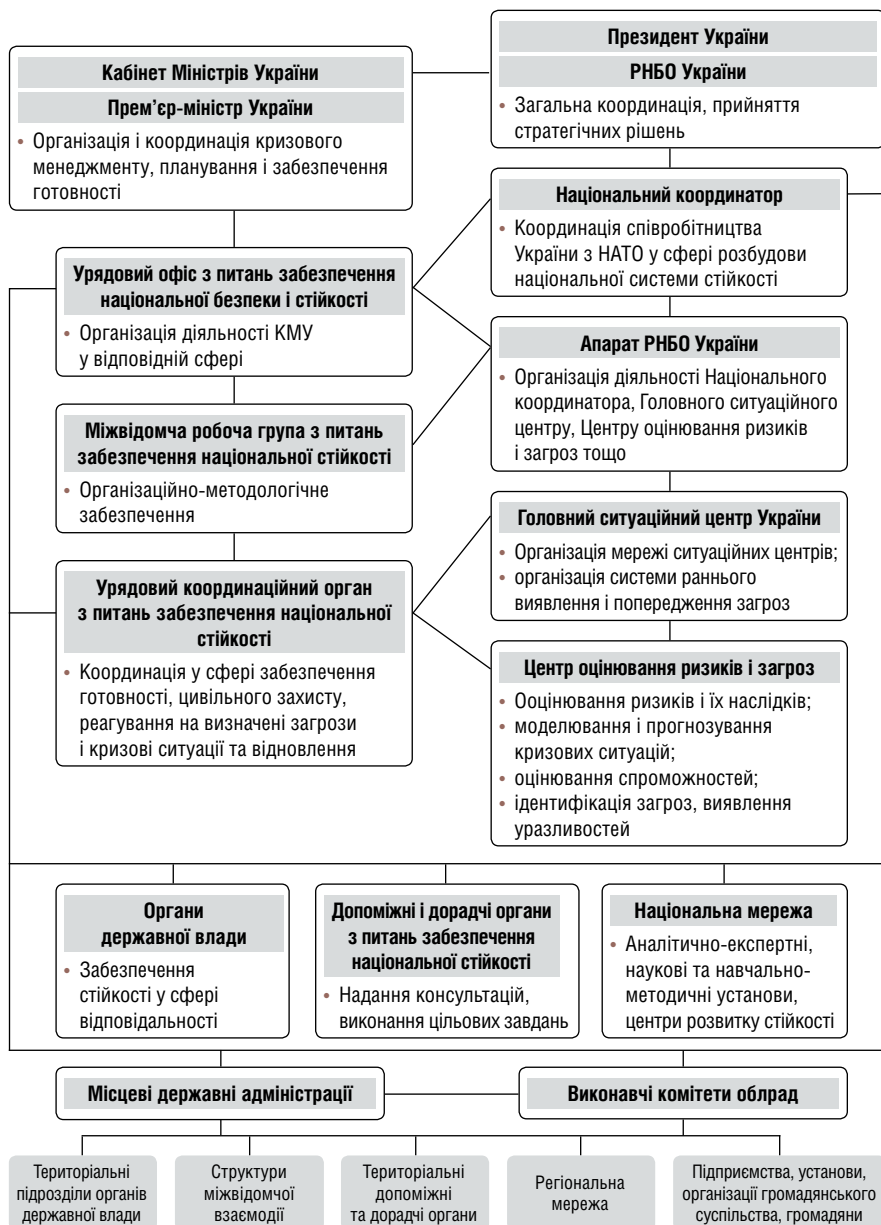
Президент України

РНБО України

• Загальна координація, прийняття стратегічних рішень

Кабінет Міністрів України

Прем'єр-міністр України

• Організація і координація кризового менеджменту, планування і забезпечення готовності

Національний координатор

• Координація співробітництва України з НАТО у сфері розбудови національної системи стійкості

Урядовий офіс з питань забезпечення національної безпеки і стійкості

• Організація діяльності КМУ у відповідній сфері

Апарат РНБО України

• Організація діяльності Національного координатора, Головного ситуаційного центру, Центру оцінювання ризиків і загроз тощо

Міжвідомча робоча група з питань забезпечення національної стійкості

• Організаційно-методологічне забезпечення

Головний ситуаційний центр України

• Організація мережі ситуаційних центрів;
• організація системи раннього виявлення і попередження загроз

Урядовий координаційний орган з питань забезпечення національної стійкості

• Координація у сфері забезпечення готовності, цивільного захисту, реагування на визначені загрози і кризові ситуації та відновлення

Центр оцінювання ризиків і загроз

• Ооцінювання ризиків і їх наслідків;
• моделювання і прогнозування кризових ситуацій;
• оцінювання спроможностей;
• ідентифікація загроз, виявлення уразливостей

Органи державної влади

• Забезпечення стійкості у сфері відповідальності

Допоміжні і дорадчі органи з питань забезпечення національної стійкості

• Надання консультацій, виконання цільових завдань

Національна мережа

• Аналітично-експертні, наукові та навчально-методичні установи, центри розвитку стійкості

Місцеві державні адміністрації

Виконавчі комітети облрад

Територіальні підрозділи органів державної влади

Структури міжвідомчої взаємодії

Територіальні допоміжні та дорадчі органи

Регіональна мережа

Підприємства, установи, організації громадянського суспільства, громадяни